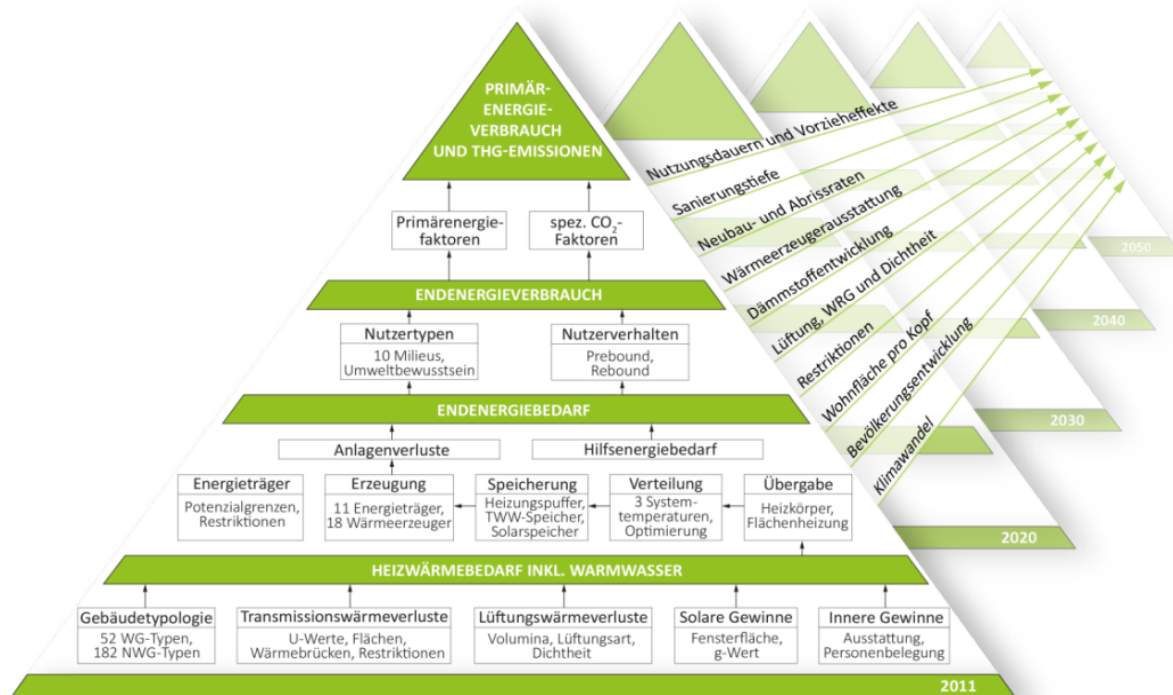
PRIMÄR-
ENERGIE-
VERBRAUCH
UND THG-EMISSIONEN

Primärenergie-
faktoren

spez. $CO_2$-
Faktoren

ENDENERGIEVERBRAUCH

Nutzertypen
10 Milieus,
Umweltbewusstsein

Nutzerverhalten
Prebound,
Rebound

ENDENERGIEBEDARF

Anlagenverluste

Hilfsenergiebedarf

Energieträger
Potenzialgrenzen,
Restriktionen

Erzeugung
11 Energieträger,
18 Wärmeerzeuger

Speicherung
Heizungspuffer,
TWW-Speicher,
Solarspeicher

Verteilung
3 System-
temperaturen,
Optimierung

Übergabe
Heizkörper,
Flächenheizung

HEIZWÄRMEBEDARF INKL. WARMWASSER

Gebäudetypologie
52 WG-Typen,
182 NWG-Typen

Transmissionswärmeverluste
U-Werte, Flächen,
Wärmebrücken, Restriktionen

Lüftungswärmeverluste
Volumina, Lüftungsart,
Dichtheit

Solare Gewinne
Fensterfläche,
g-Wert

Innere Gewinne
Ausstattung,
Personenbelegung

2011

Nutzungsdauern und Vorzieheffekte
Sanierungstiefe
Neubau- und Abrissraten
Wärmeerzeugerausstattung
Dämmstoffentwicklung
Lüftung, WRG und Dichtheit
Restriktionen
Wohnfläche pro Kopf
Bevölkerungsentwicklung
Klimawandel

2050
2040
2030
2020